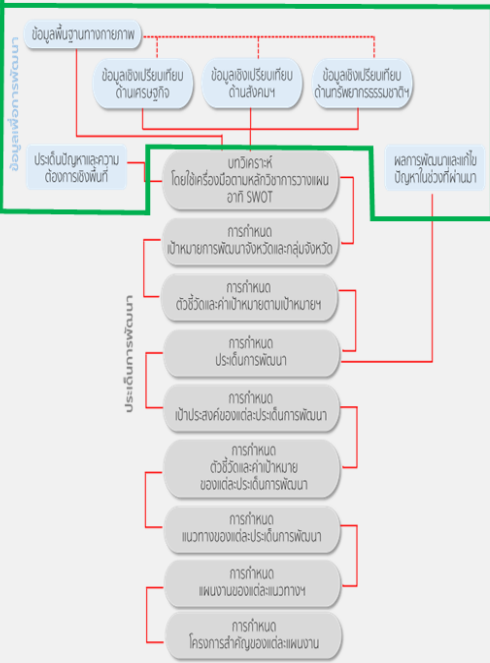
ข้อมูลเพื่อการพัฒนา

ข้อมูลพื้นฐานทางกายภาพ

ข้อมูลเชิงเปรียบเทียบ ด้านเศรษฐกิจ

ข้อมูลเชิงเปรียบเทียบ ด้านสังคมฯ

ข้อมูลเชิงเปรียบเทียบ ด้านทรัพยากรธรรมชาติฯ

ประเด็นปัญหาและความต้องการเชิงพื้นที่

บทวิเคราะห์ โดยใช้เครื่องมือตามหลักวิชาการวางแผน อาทิ SWOT

ผลการพัฒนาและแก้ไขปัญหาในช่วงที่ผ่านมา

ประเด็นการพัฒนา

การกำหนด เป้าหมายการพัฒนาจังหวัดและกลุ่มจังหวัด

การกำหนด ตัวชี้วัดและค่าเป้าหมายตามเป้าหมายฯ

การกำหนด ประเด็นการพัฒนา

การกำหนด เป้าประสงค์ของแต่ละประเด็นการพัฒนา

การกำหนด ตัวชี้วัดและค่าเป้าหมาย ของแต่ละประเด็นการพัฒนา

การกำหนด แนวทางของแต่ละประเด็นการพัฒนา

การกำหนด แผนงานของแต่ละแนวทางฯ

การกำหนด โครงการสำคัญของแต่ละแผนงาน